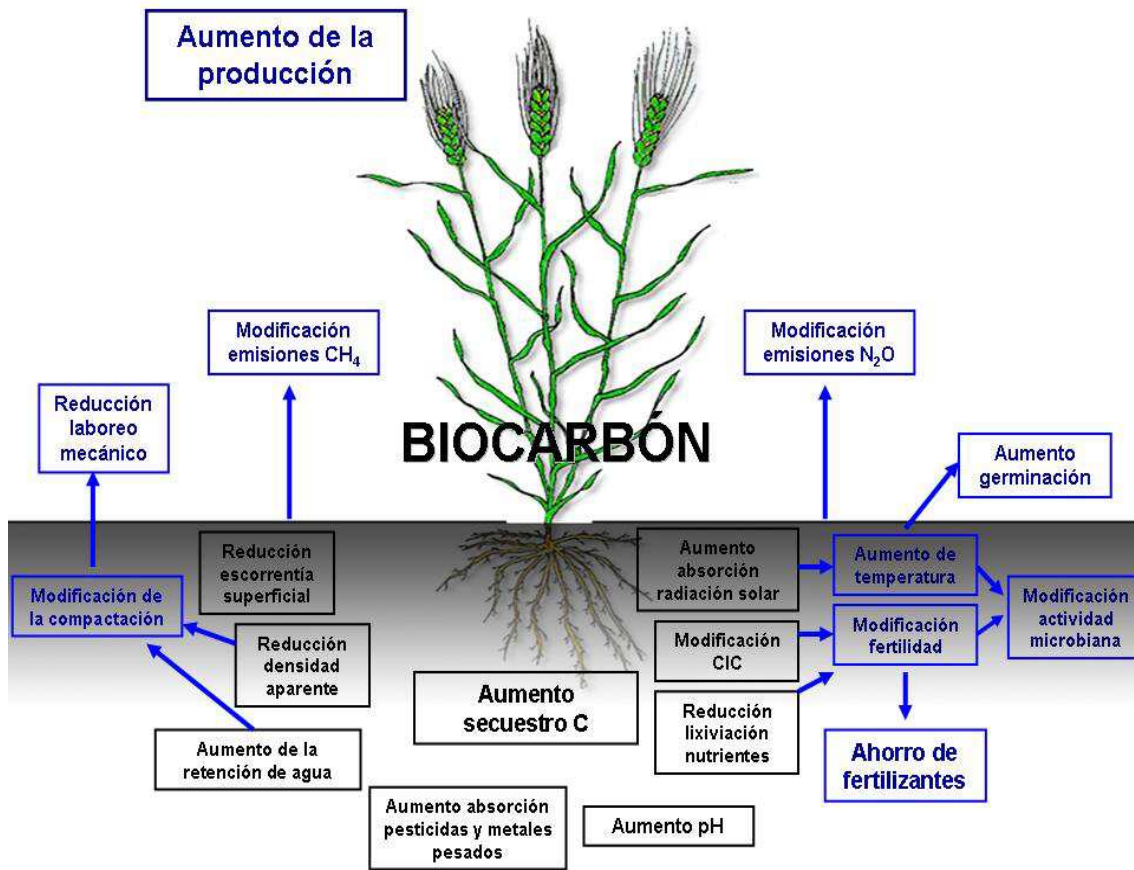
Aumento de la producción

Modificación emisiones $CH_4$

Modificación emisiones $N_2O$

Reducción laboreo mecánico

BIOCARBÓN

Aumento germinación

Reducción escorrentía superficial

Aumento absorción radiación solar

Aumento de temperatura

Modificación de la compactación

Modificación actividad microbiana

Reducción densidad aparente

Modificación CIC

Modificación fertilidad

Aumento secuestro C

Reducción lixiviación nutrientes

Aumento de la retención de agua

Ahorro de fertilizantes

Aumento absorción pesticidas y metales pesados

Aumento pH